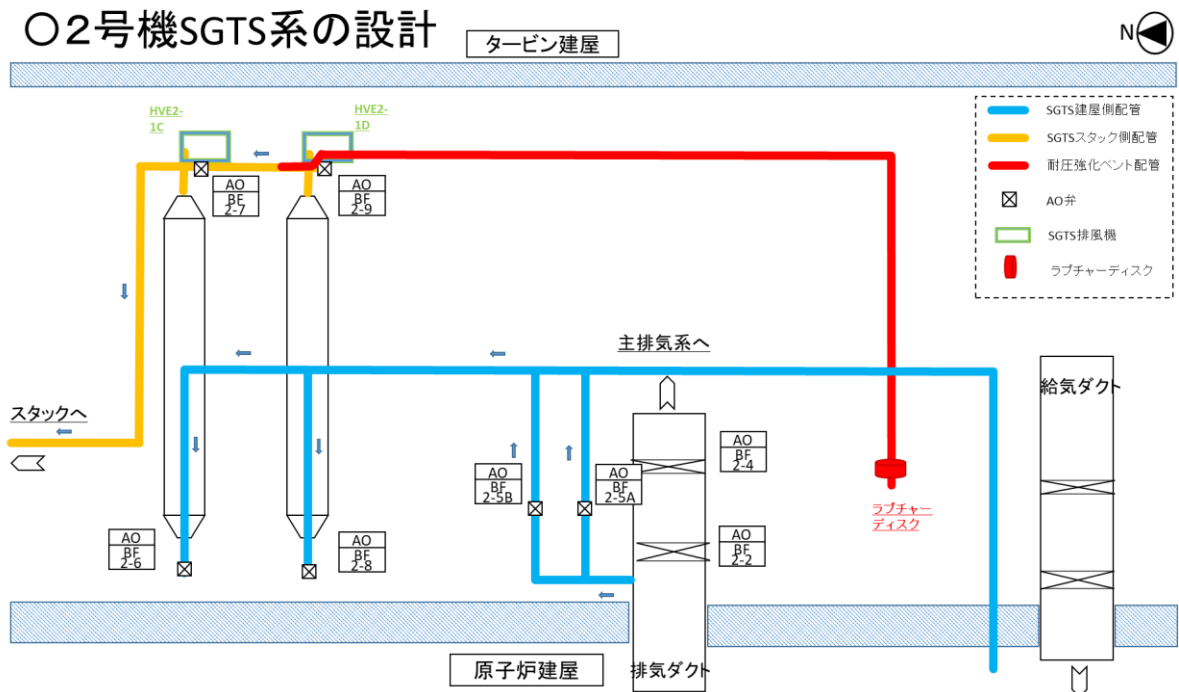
○2号機SGTS系の設計

タービン建屋

N

SGTS建屋側配管
SGTSスタック側配管
耐圧強化ベント配管
AO弁
SGTS排風機
ラプチャーディスク

HVE2-1C

HVE2-1D

AO BF 2-7

AO BF 2-9

主排気系へ

給気ダクト

スタックへ

AO BF 2-5B

AO BF 2-5A

AO BF 2-4

AO BF 2-2

ラプチャーディスク

AO BF 2-6

AO BF 2-8

原子炉建屋

排気ダクト